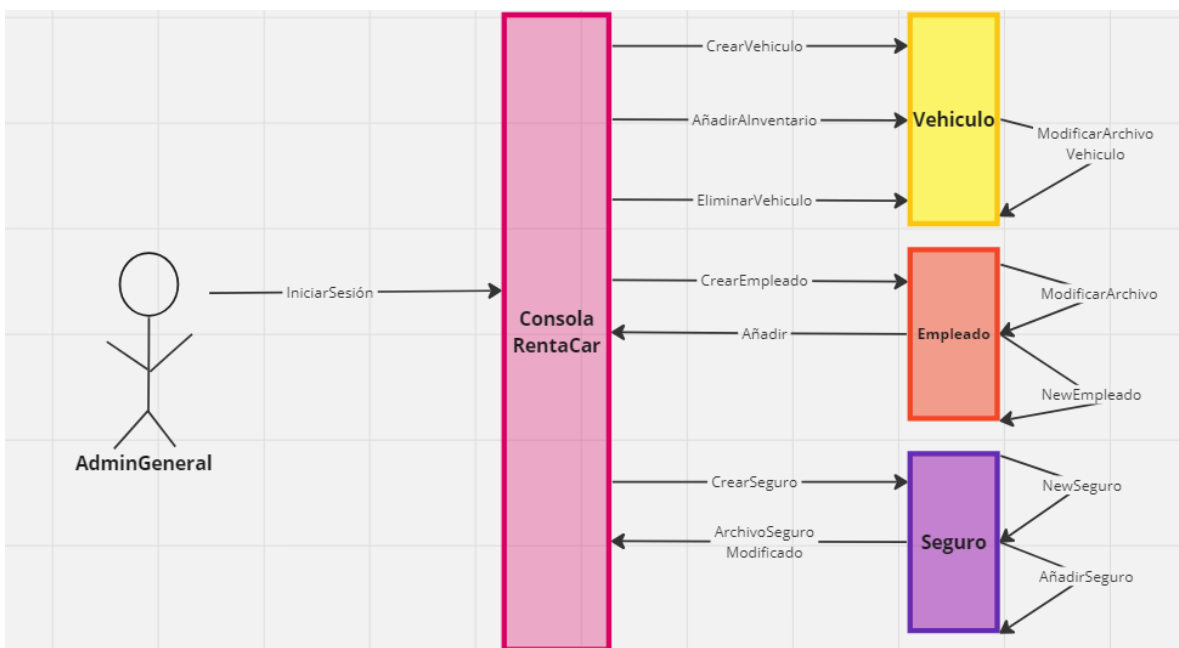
CrearVehiculo

AñadirAlnventario

Vehiculo

ModificarArchivo Vehiculo

EliminarVehiculo

IniciarSesión

Consola RentaCar

CrearEmpleado

ModificarArchivo

Añadir

Empleado

NewEmpleado

AdminGeneral

CrearSeguro

NewSeguro

ArchivoSeguro Modificado

Seguro

AñadirSeguro